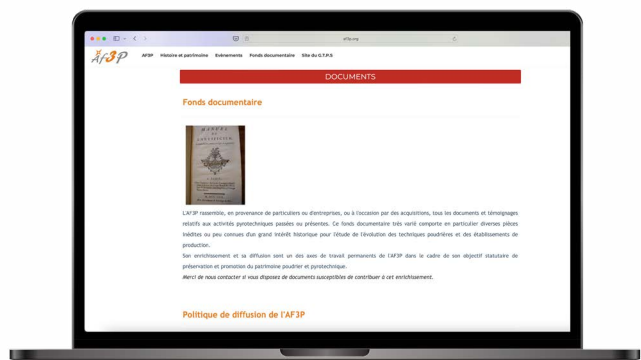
af3p.org

AF3P

AF3P Histoire et patrimoine Evénements Fonds documentaire Site du G.T.P.S

DOCUMENTS

Fonds documentaire

L'AF3P rassemble, en provenance de particuliers ou d'entreprises, ou à l'occasion par des acquisitions, tous les documents et témoignages relatifs aux activités pyrotechniques passées ou présentes. Ce fonds documentaire très varié comporte en particulier diverses pièces inédites ou peu connues d'un grand intérêt historique pour l'étude de l'évolution des techniques poudrières et des établissements de production.

Son enrichissement et sa diffusion sont un des axes de travail permanents de l'AF3P dans le cadre de son objectif statutaire de préservation et promotion du patrimoine poudrier et pyrotechnique.

Merci de nous contacter si vous disposez de documents susceptibles de contribuer à cet enrichissement.

Politique de diffusion de l'AF3P